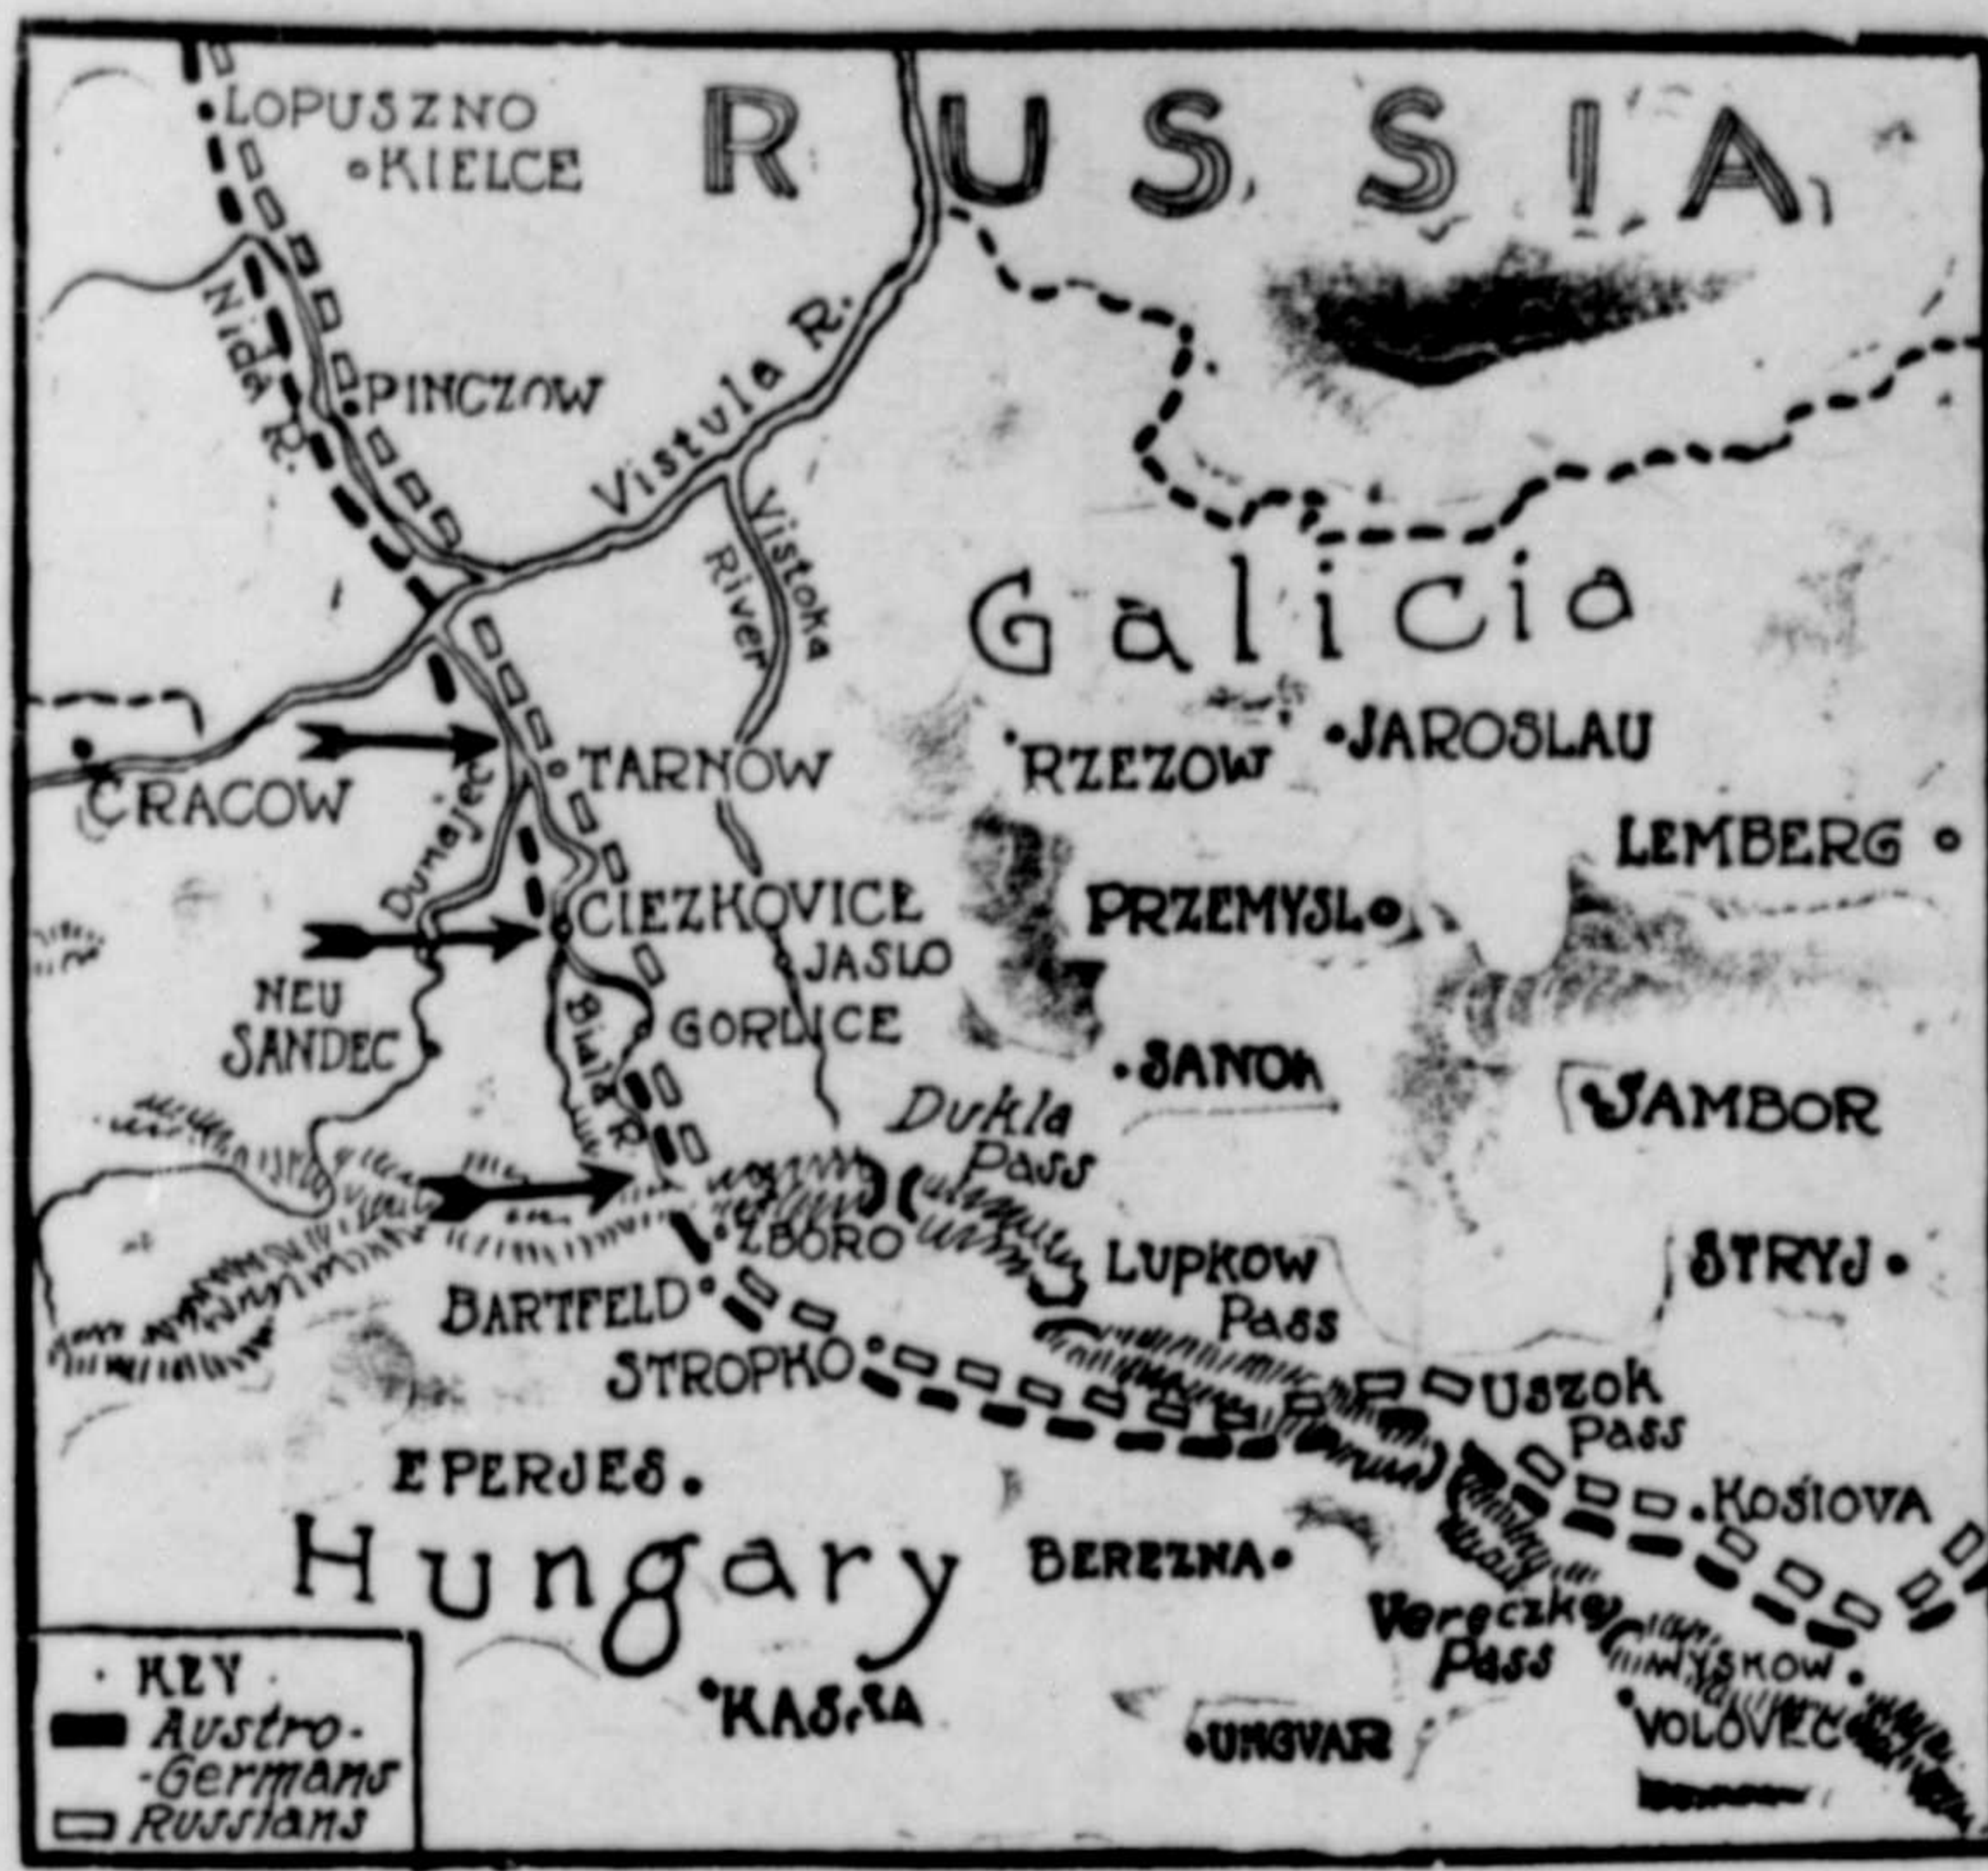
RUSSIA

LOPUSZNO
KIELCE
Nida R.
PINCZOW
Vistula R.
Vistoka River
Galicia
CRACOW
Dunajec R.
TARNOW
RZEZOW
JAROSLAU
LEMBERG
CIEZKOVICE
JASLO
PRZEMYSL
NEU SANDEC
GORLICE
Biala R.
SANOK
Dukla Pass
SAMBOR
ZBORO
LUPKOW Pass
STRYJ
BARTFELD
STROPKO
Uszok Pass
EPERJES
Kosiova
Hungary
BEREZNA
Vereczke Pass
WYSKOW
KASSA
UNGVAR
VOLOVEC

KEY
Austro-Germans
Russians